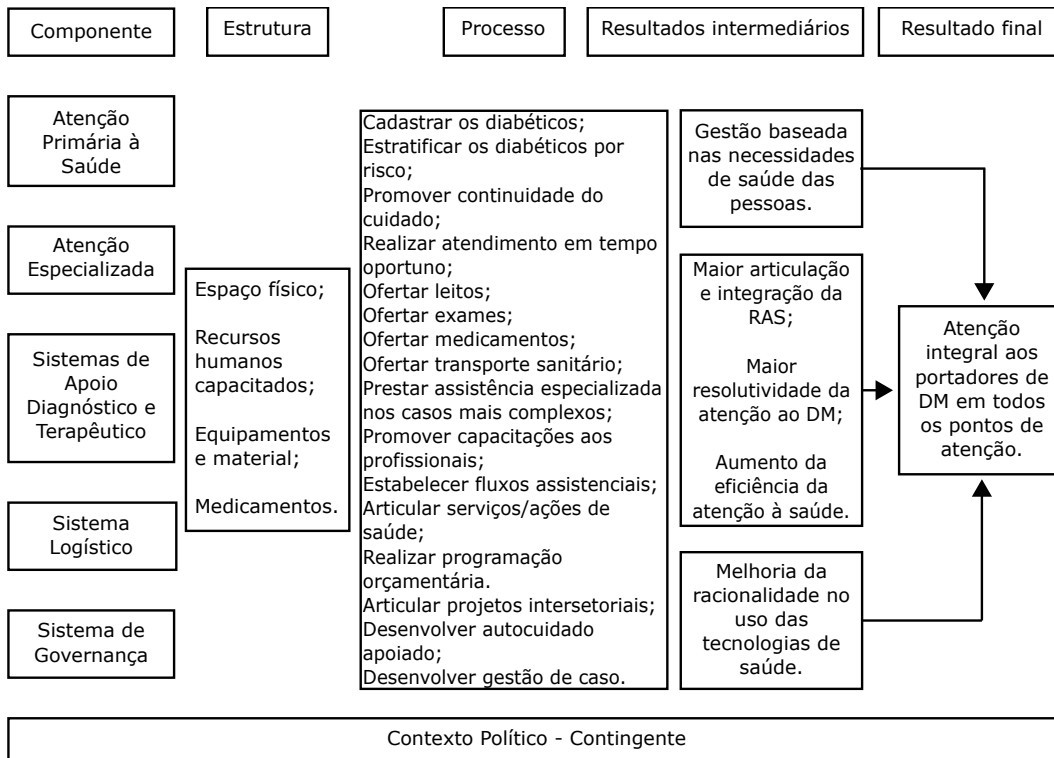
Componente

Estrutura

Processo

Resultados intermediários

Resultado final

Atenção Primária à Saúde

Atenção Especializada

Sistemas de Apoio Diagnóstico e Terapêutico

Sistema Logístico

Sistema de Governança

Espaço físico;

Recursos humanos capacitados;

Equipamentos e material;

Medicamentos.

Cadastrar os diabéticos;
Estratificar os diabéticos por risco;
Promover continuidade do cuidado;
Realizar atendimento em tempo oportuno;
Ofertar leitos;
Ofertar exames;
Ofertar medicamentos;
Ofertar transporte sanitário;
Prestar assistência especializada nos casos mais complexos;
Promover capacitações aos profissionais;
Estabelecer fluxos assistenciais;
Articular serviços/ações de saúde;
Realizar programação orçamentária.
Articular projetos intersetoriais;
Desenvolver autocuidado apoiado;
Desenvolver gestão de caso.

Gestão baseada nas necessidades de saúde das pessoas.

Maior articulação e integração da RAS;

Maior resolutividade da atenção ao DM;

Aumento da eficiência da atenção à saúde.

Melhoria da racionalidade no uso das tecnologias de saúde.

Atenção integral aos portadores de DM em todos os pontos de atenção.

Contexto Político - Contingente